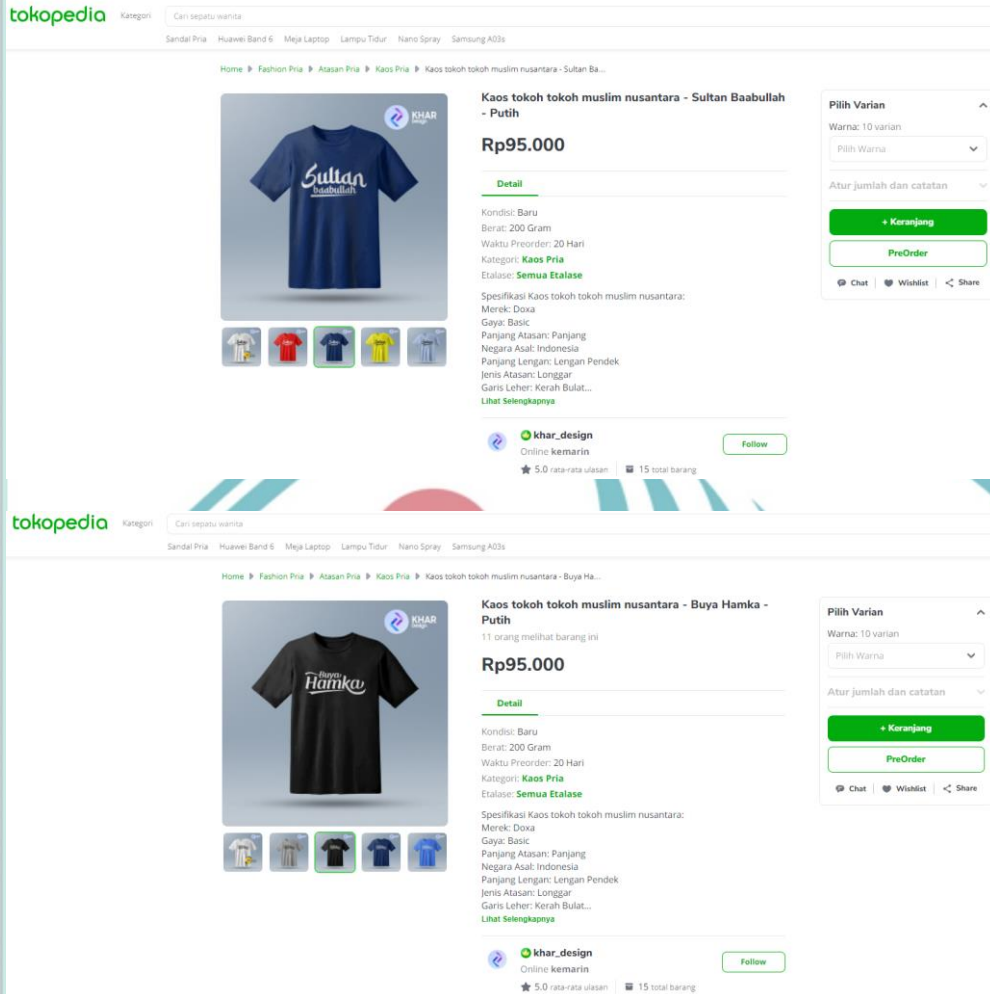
tokopedia Kategori Cari sepatu wanita

Sandal Pria Huawei Band 6 Meja Laptop Lampu Tidur Nano Spray Samsung A03s

Home ▸ Fashion Pria ▸ Atasan Pria ▸ Kaos Pria ▸ Kaos tokoh tokoh muslim nusantara - Sultan Ba...

KHAR design

Sultan baabullah

Kaos tokoh tokoh muslim nusantara - Sultan Baabullah - Putih

Rp95.000

Detail

Kondisi: Baru
Berat: 200 Gram
Waktu Preorder: 20 Hari
Kategori: Kaos Pria
Etalase: Semua Etalase

Spesifikasi Kaos tokoh tokoh muslim nusantara:
Merek: Doxa
Gaya: Basic
Panjang Atasan: Panjang
Negara Asal: Indonesia
Panjang Lengan: Lengan Pendek
Jenis Atasan: Longgar
Garis Leher: Kerah Bulat...
Lihat Selengkapnya

khar_design
Online kemarin
Follow
5.0 rata-rata ulasan | 15 total barang

Pilih Varian
Warna: 10 varian
Pilih Warna
Atur jumlah dan catatan
+ Keranjang
PreOrder
Chat | Wishlist | Share

tokopedia Kategori Cari sepatu wanita

Sandal Pria Huawei Band 6 Meja Laptop Lampu Tidur Nano Spray Samsung A03s

Home ▸ Fashion Pria ▸ Atasan Pria ▸ Kaos Pria ▸ Kaos tokoh tokoh muslim nusantara - Buya Ha...

KHAR design

Buya Hamka

Kaos tokoh tokoh muslim nusantara - Buya Hamka - Putih
11 orang melihat barang ini

Rp95.000

Detail

Kondisi: Baru
Berat: 200 Gram
Waktu Preorder: 20 Hari
Kategori: Kaos Pria
Etalase: Semua Etalase

Spesifikasi Kaos tokoh tokoh muslim nusantara:
Merek: Doxa
Gaya: Basic
Panjang Atasan: Panjang
Negara Asal: Indonesia
Panjang Lengan: Lengan Pendek
Jenis Atasan: Longgar
Garis Leher: Kerah Bulat...
Lihat Selengkapnya

khar_design
Online kemarin
Follow
5.0 rata-rata ulasan | 15 total barang

Pilih Varian
Warna: 10 varian
Pilih Warna
Atur jumlah dan catatan
+ Keranjang
PreOrder
Chat | Wishlist | Share